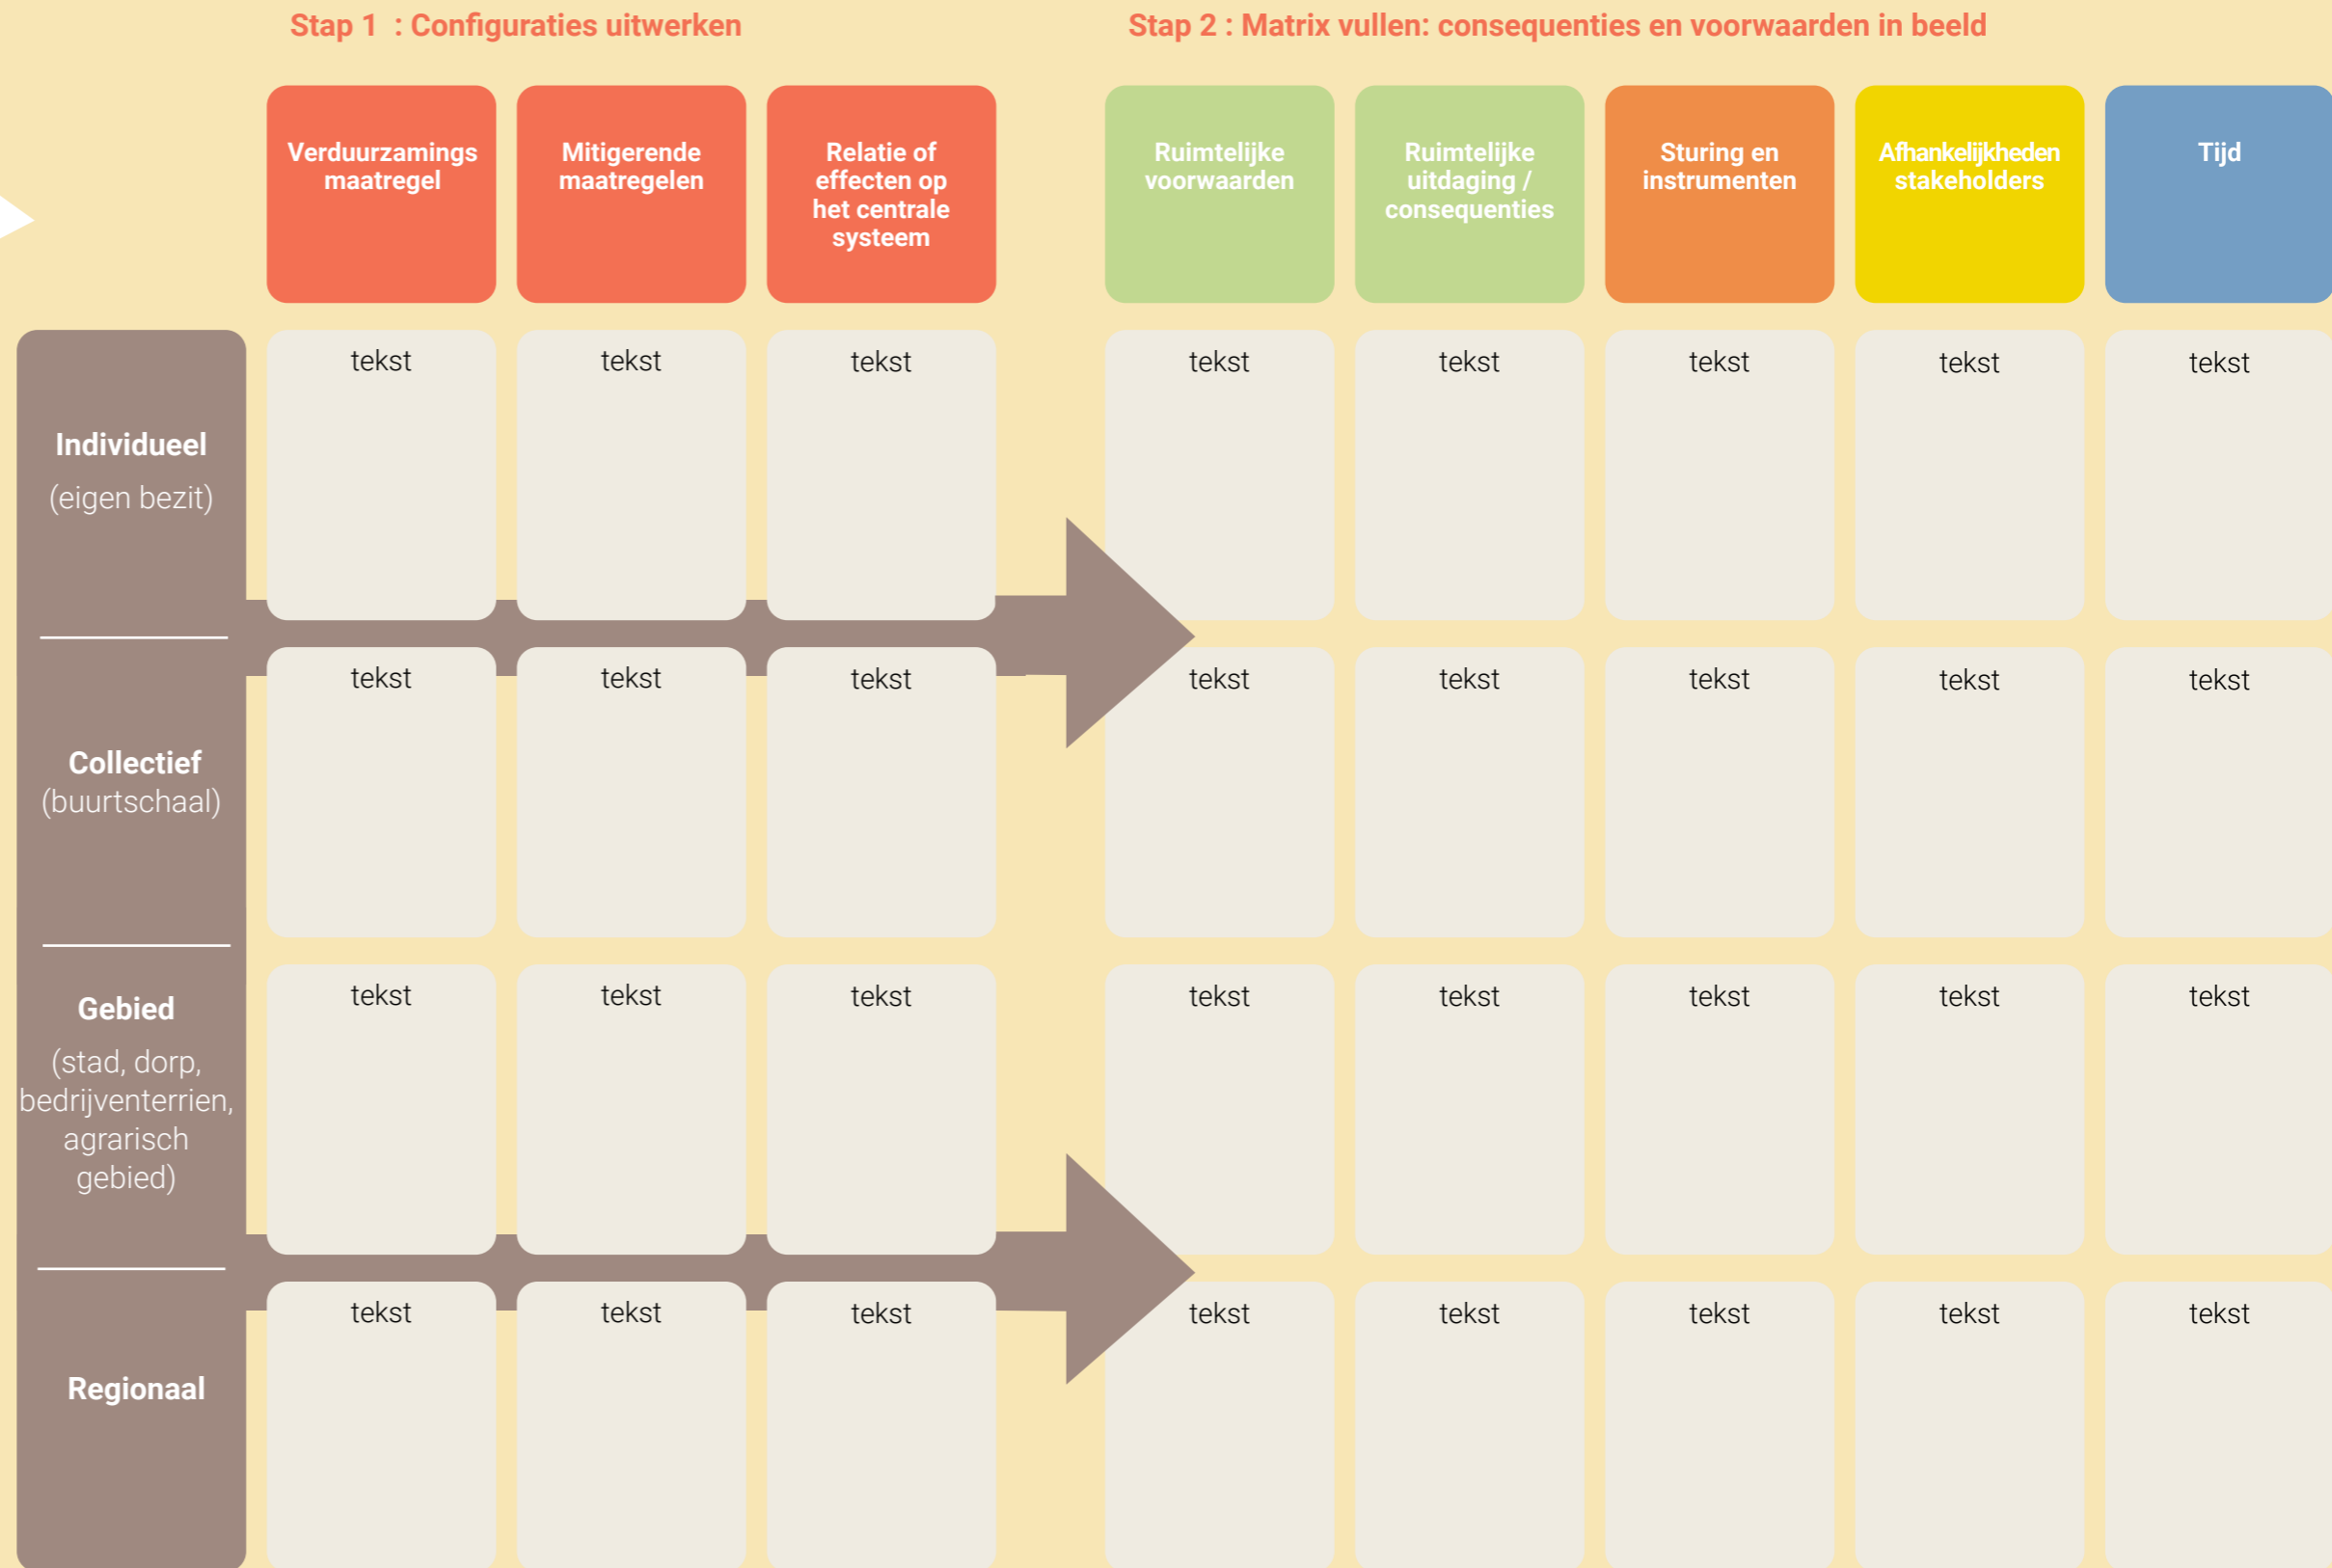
Stap 1 : Configuraties uitwerken

Stap 2 : Matrix vullen: consequenties en voorwaarden in beeld

| | Verduurzamings maatregel | Mitigerende maatregelen | Relatie of effecten op het centrale systeem | Ruimtelijke voorwaarden | Ruimtelijke uitdaging / consequenties | Sturing en instrumenten | Afhankelijkheden stakeholders | Tijd |
|---|---|---|---|---|---|---|---|---|
| Individueel (eigen bezit) | tekst | tekst | tekst | tekst | tekst | tekst | tekst | tekst |
| Collectief (buurtschaal) | tekst | tekst | tekst | tekst | tekst | tekst | tekst | tekst |
| Gebied (stad, dorp, bedrijventerrien, agrarisch gebied) | tekst | tekst | tekst | tekst | tekst | tekst | tekst | tekst |
| Regionaal | tekst | tekst | tekst | tekst | tekst | tekst | tekst | tekst |